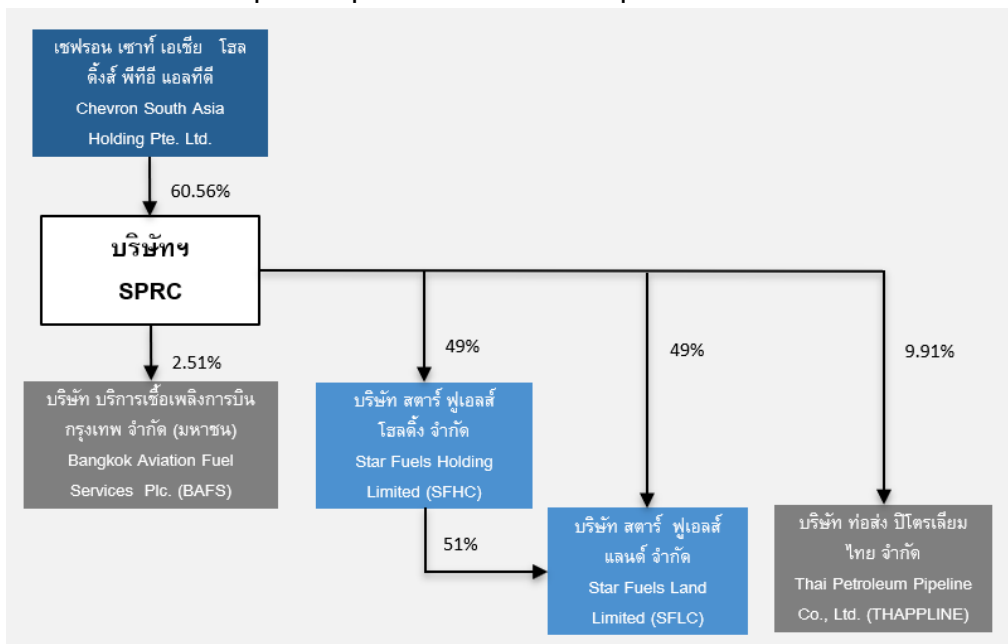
เชฟรอน เซาท์ เอเชีย โฮลดิ้งส์ พีทีอี แอลทีดี
Chevron South Asia Holding Pte. Ltd.

60.56%

บริษัทฯ
SPRC

2.51%

49%

49%

9.91%

บริษัท บริการเชื้อเพลิงการบินกรุงเทพ จำกัด (มหาชน)
Bangkok Aviation Fuel Services Plc. (BAFS)

บริษัท สตาร์ ฟูเอลส์ โฮลดิ้ง จำกัด
Star Fuels Holding Limited (SFHC)

51%

บริษัท สตาร์ ฟูเอลส์ แลนด์ จำกัด
Star Fuels Land Limited (SFLC)

บริษัท ท่อส่ง ปิโตรเลียมไทย จำกัด
Thai Petroleum Pipeline Co., Ltd. (THAPPLINE)